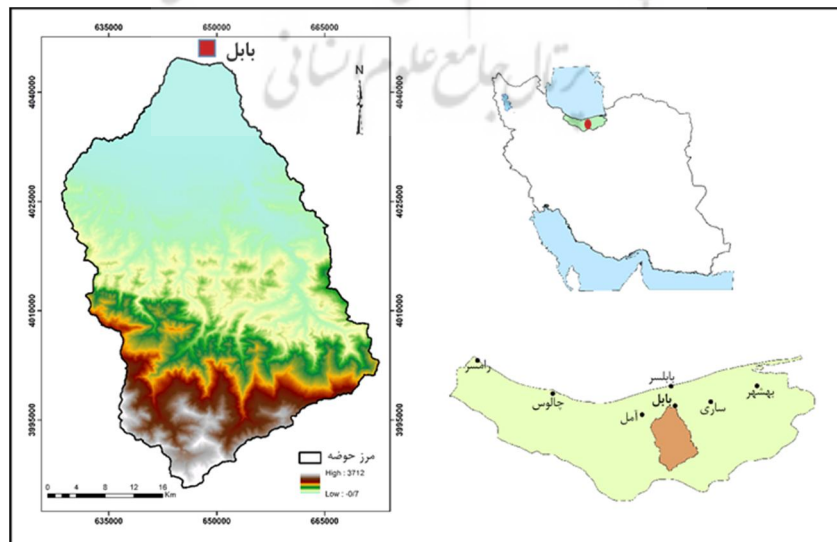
635000 650000 665000

بابل

N

4040000 4040000

4025000 4025000

4010000 4010000

3995000 3995000

مرز حوضه

High : 3712

Low : -0/7

0 4 8 12 16 Km

635000 650000 665000

پرتال جامع علوم انسانی

رامسر

چالوس

بابلسر

بابل

آمل

ساری

بهشهر